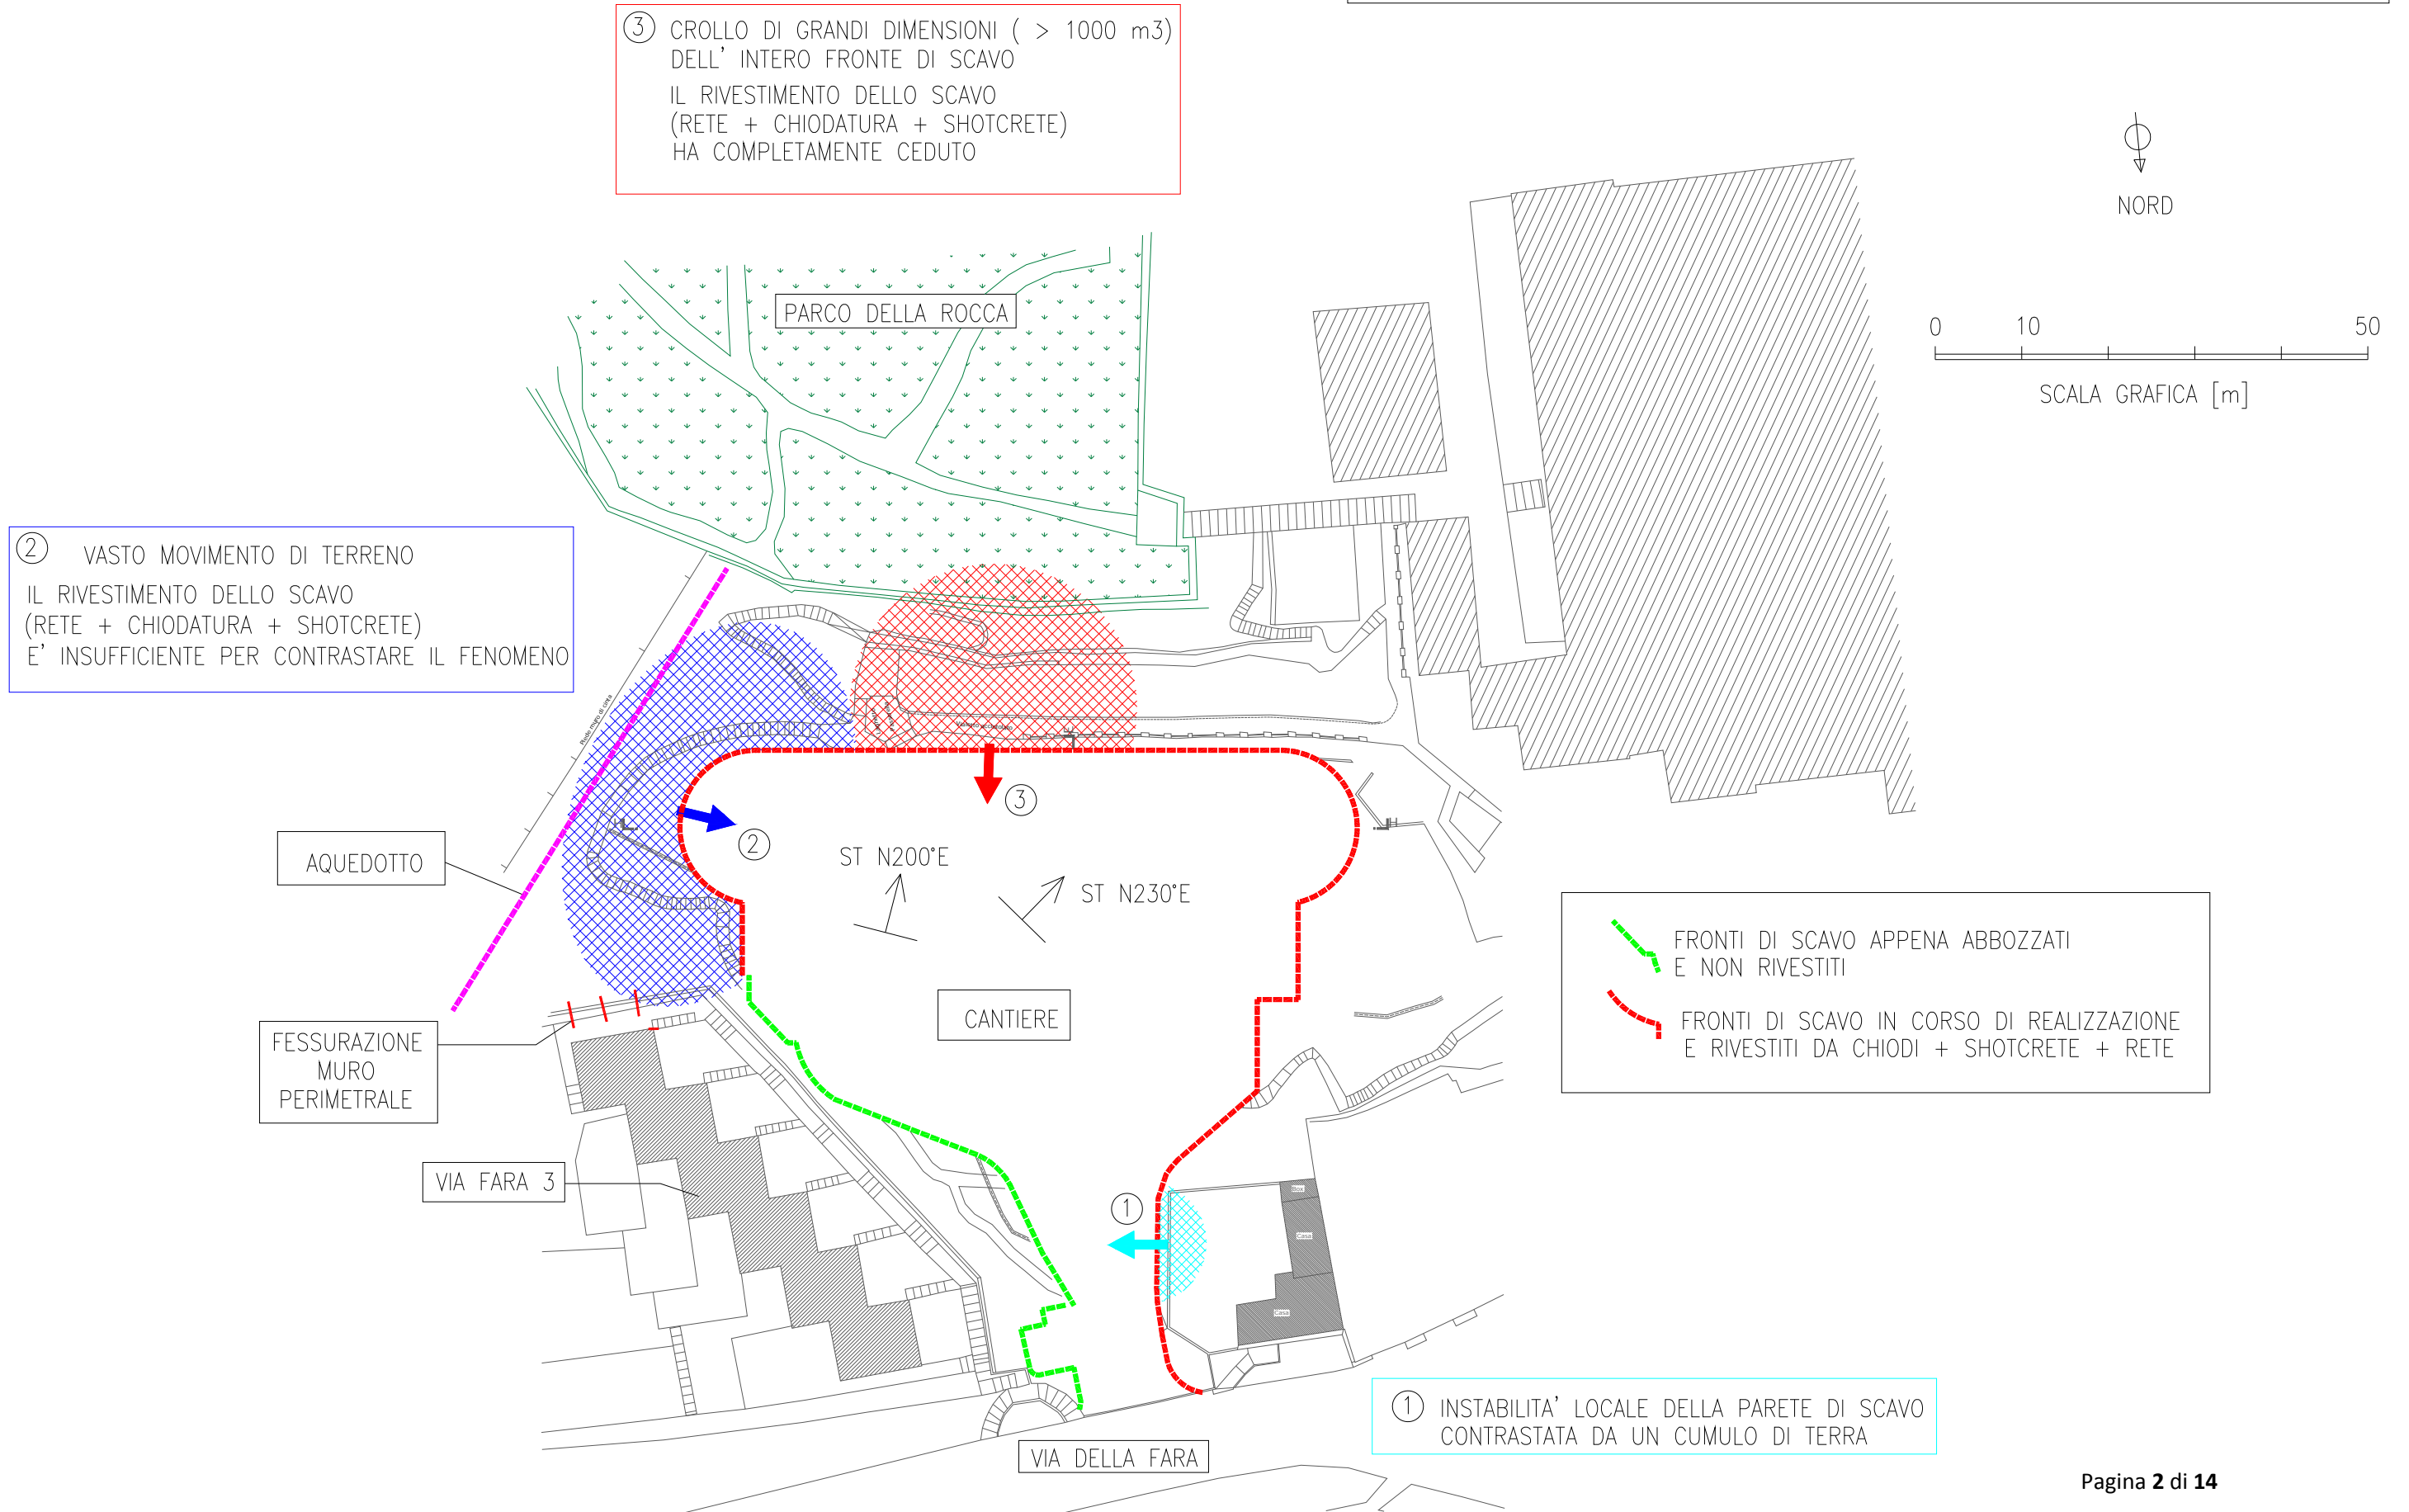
③ CROLLO DI GRANDI DIMENSIONI ( > 1000 m3) DELL' INTERO FRONTE DI SCAVO
IL RIVESTIMENTO DELLO SCAVO (RETE + CHIODATURA + SHOTCRETE) HA COMPLETAMENTE CEDUTO

NORD

0 10 50
SCALA GRAFICA [m]

PARCO DELLA ROCCA

② VASTO MOVIMENTO DI TERRENO
IL RIVESTIMENTO DELLO SCAVO (RETE + CHIODATURA + SHOTCRETE) E' INSUFFICIENTE PER CONTRASTARE IL FENOMENO

③

②

ST N200°E

ST N230°E

AQUEDOTTO

CANTIERE

FRONTI DI SCAVO APPENA ABBOZZATI E NON RIVESTITI

FRONTI DI SCAVO IN CORSO DI REALIZZAZIONE E RIVESTITI DA CHIODI + SHOTCRETE + RETE

FESSURAZIONE MURO PERIMETRALE

VIA FARA 3

①

① INSTABILITA' LOCALE DELLA PARETE DI SCAVO CONTRASTATA DA UN CUMULO DI TERRA

VIA DELLA FARA

Pagina 2 di 14